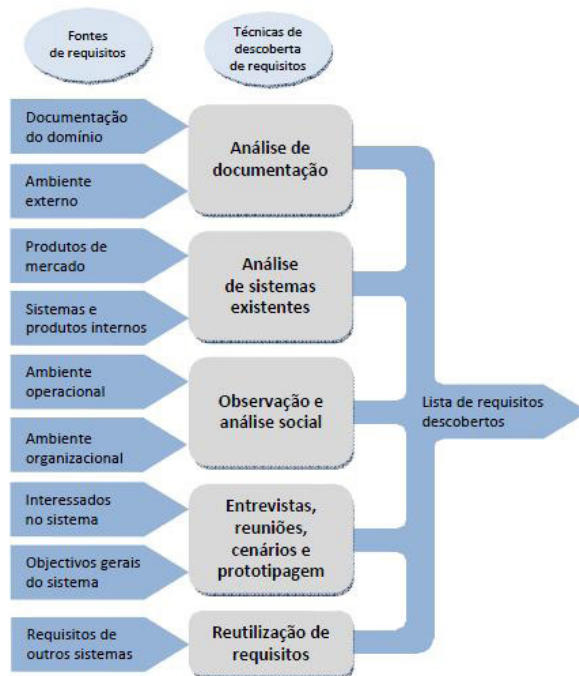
Fontes de requisitos

Técnicas de descoberta de requisitos

Documentação do domínio

Ambiente externo

Análise de documentação

Produtos de mercado

Sistemas e produtos internos

Análise de sistemas existentes

Ambiente operacional

Ambiente organizacional

Observação e análise social

Interessados no sistema

Objectivos gerais do sistema

Entrevistas, reuniões, cenários e prototipagem

Requisitos de outros sistemas

Reutilização de requisitos

Lista de requisitos descobertos